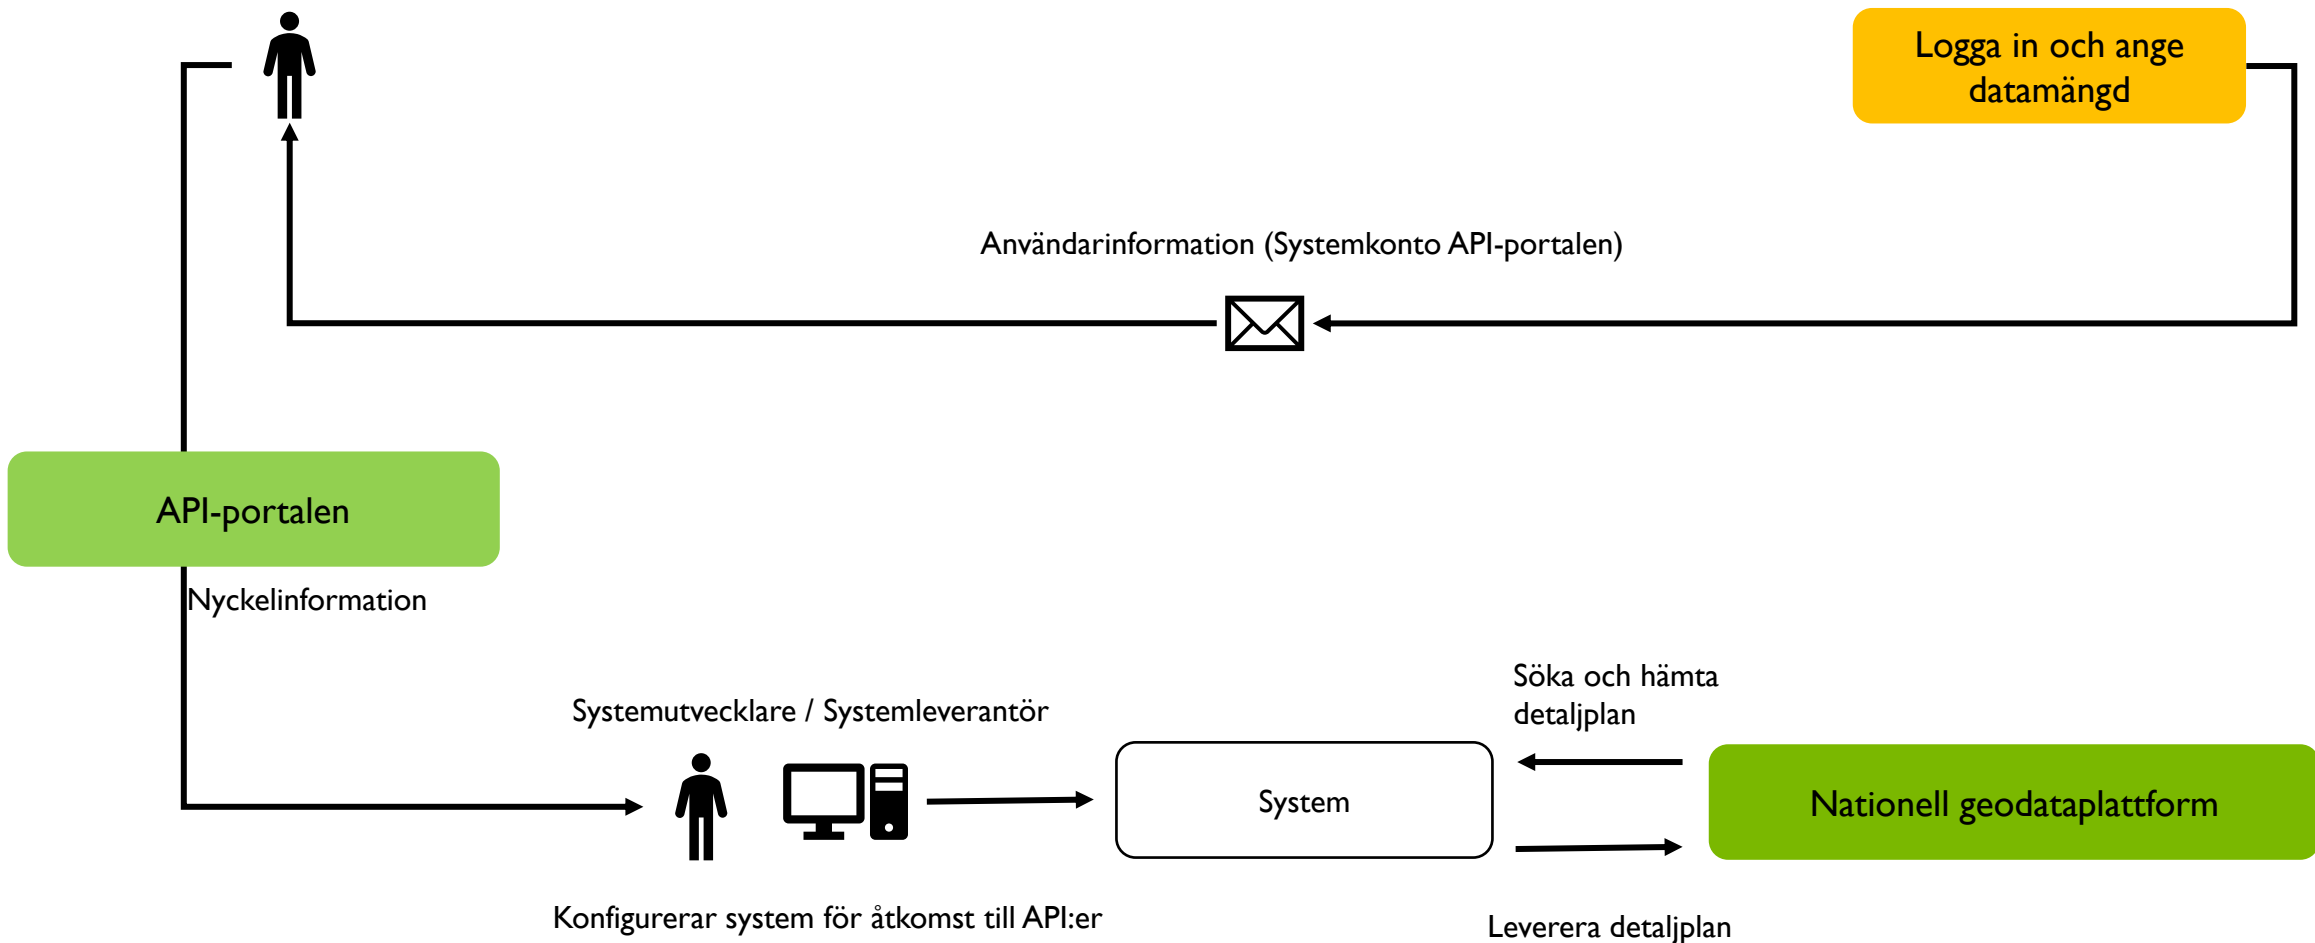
Logga in och ange datamängd

Användarinformation (Systemkonto API-portalen)

API-portalen

Nyckelinformation

Systemutvecklare / Systemleverantör

Söka och hämta detaljplan

System

Nationell geodataplattform

Konfigurerar system för åtkomst till API:er

Leverera detaljplan